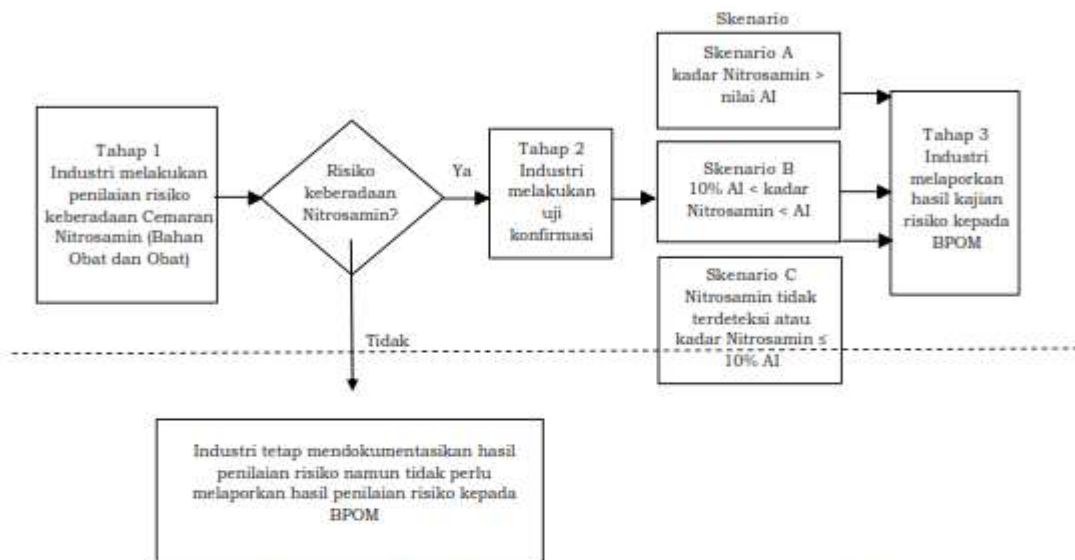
Tahap 1
Industri melakukan penilaian risiko keberadaan Cemaran Nitrosamin (Bahan Obat dan Obat)

Risiko keberadaan Nitrosamin?

Ya

Tidak

Tahap 2
Industri melakukan uji konfirmasi

Skenario

Skenario A
kadar Nitrosamin > nilai AI

Skenario B
10% AI < kadar Nitrosamin < AI

Skenario C
Nitrosamin tidak terdeteksi atau kadar Nitrosamin ≤ 10% AI

Tahap 3
Industri melaporkan hasil kajian risiko kepada BPOM

Industri tetap mendokumentasikan hasil penilaian risiko namun tidak perlu melaporkan hasil penilaian risiko kepada BPOM